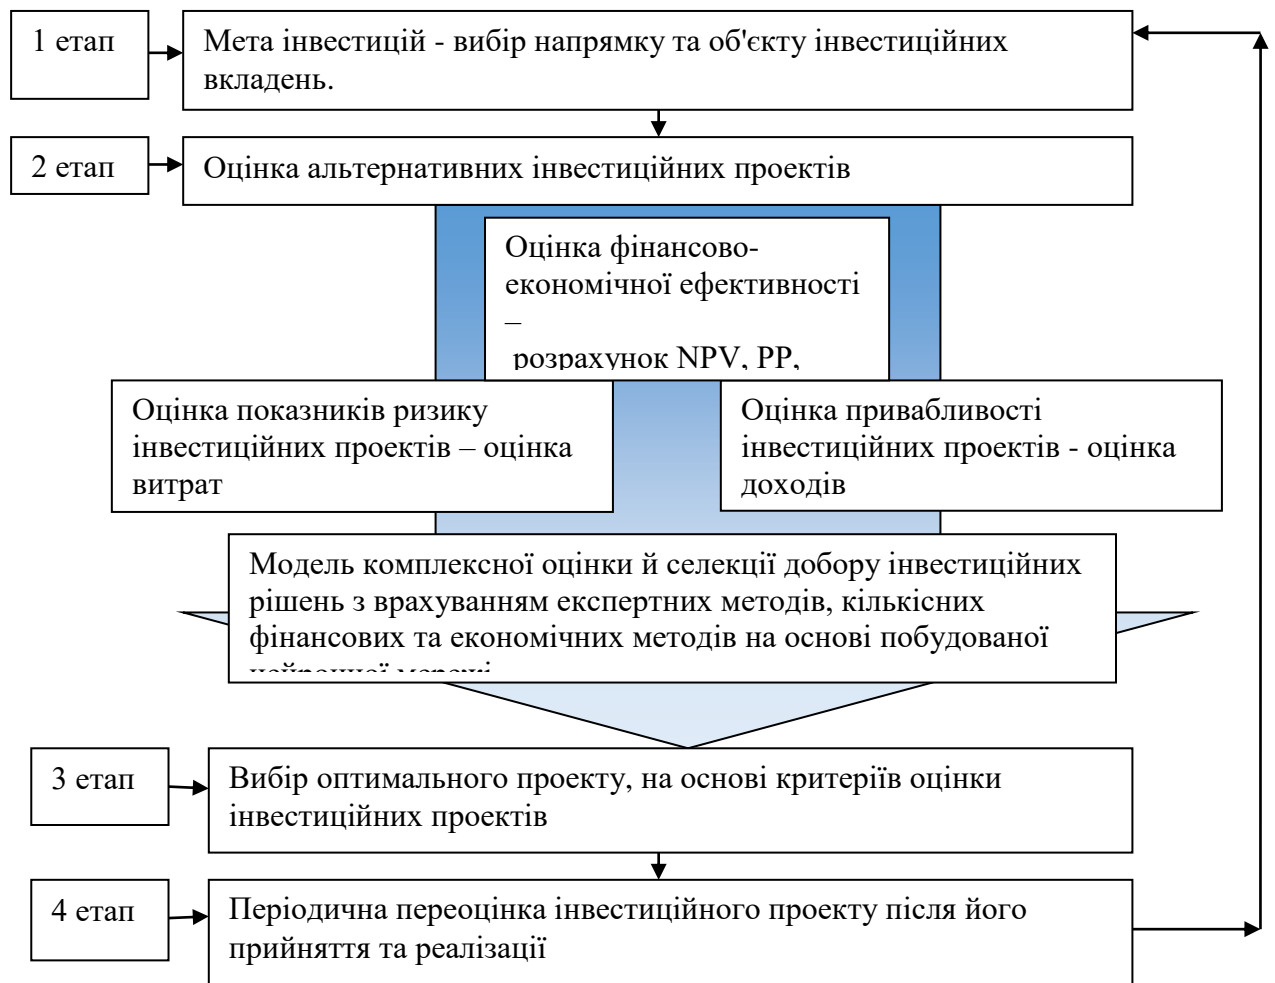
1 етап

Мета інвестицій - вибір напрямку та об'єкту інвестиційних вкладень.

2 етап

Оцінка альтернативних інвестиційних проектів

Оцінка фінансово-економічної ефективності – розрахунок NPV, PP, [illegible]

Оцінка показників ризику інвестиційних проектів – оцінка витрат

Оцінка привабливості інвестиційних проектів - оцінка доходів

Модель комплексної оцінки й селекції добору інвестиційних рішень з врахуванням експертних методів, кількісних фінансових та економічних методів на основі побудованої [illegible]

3 етап

Вибір оптимального проекту, на основі критеріїв оцінки інвестиційних проектів

4 етап

Періодична переоцінка інвестиційного проекту після його прийняття та реалізації